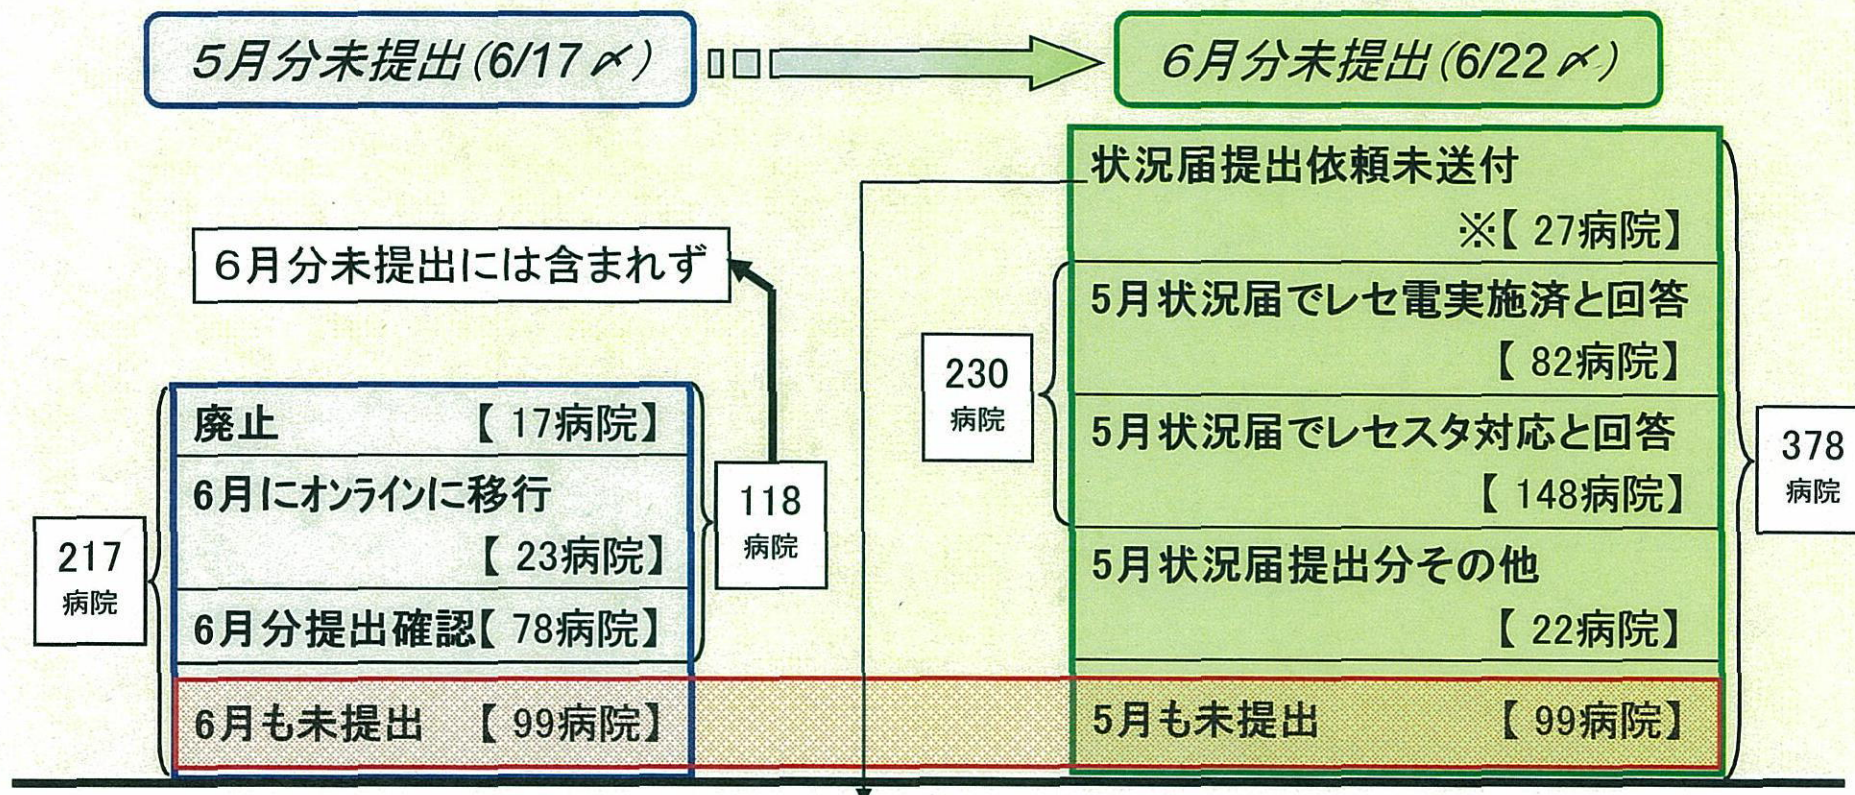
5月分未提出(6/17〆)

6月分未提出(6/22〆)

状況届提出依頼未送付
※【 27病院】

6月分未提出には含まれず

5月状況届でレセ電実施済と回答
【 82病院】

230 病院

5月状況届でレセスタ対応と回答
【 148病院】

378 病院

廃止 【 17病院】

6月にオンラインに移行
【 23病院】

118 病院

217 病院

5月状況届提出分その他
【 22病院】

6月分提出確認【 78病院】

6月も未提出 【 99病院】

5月も未提出 【 99病院】